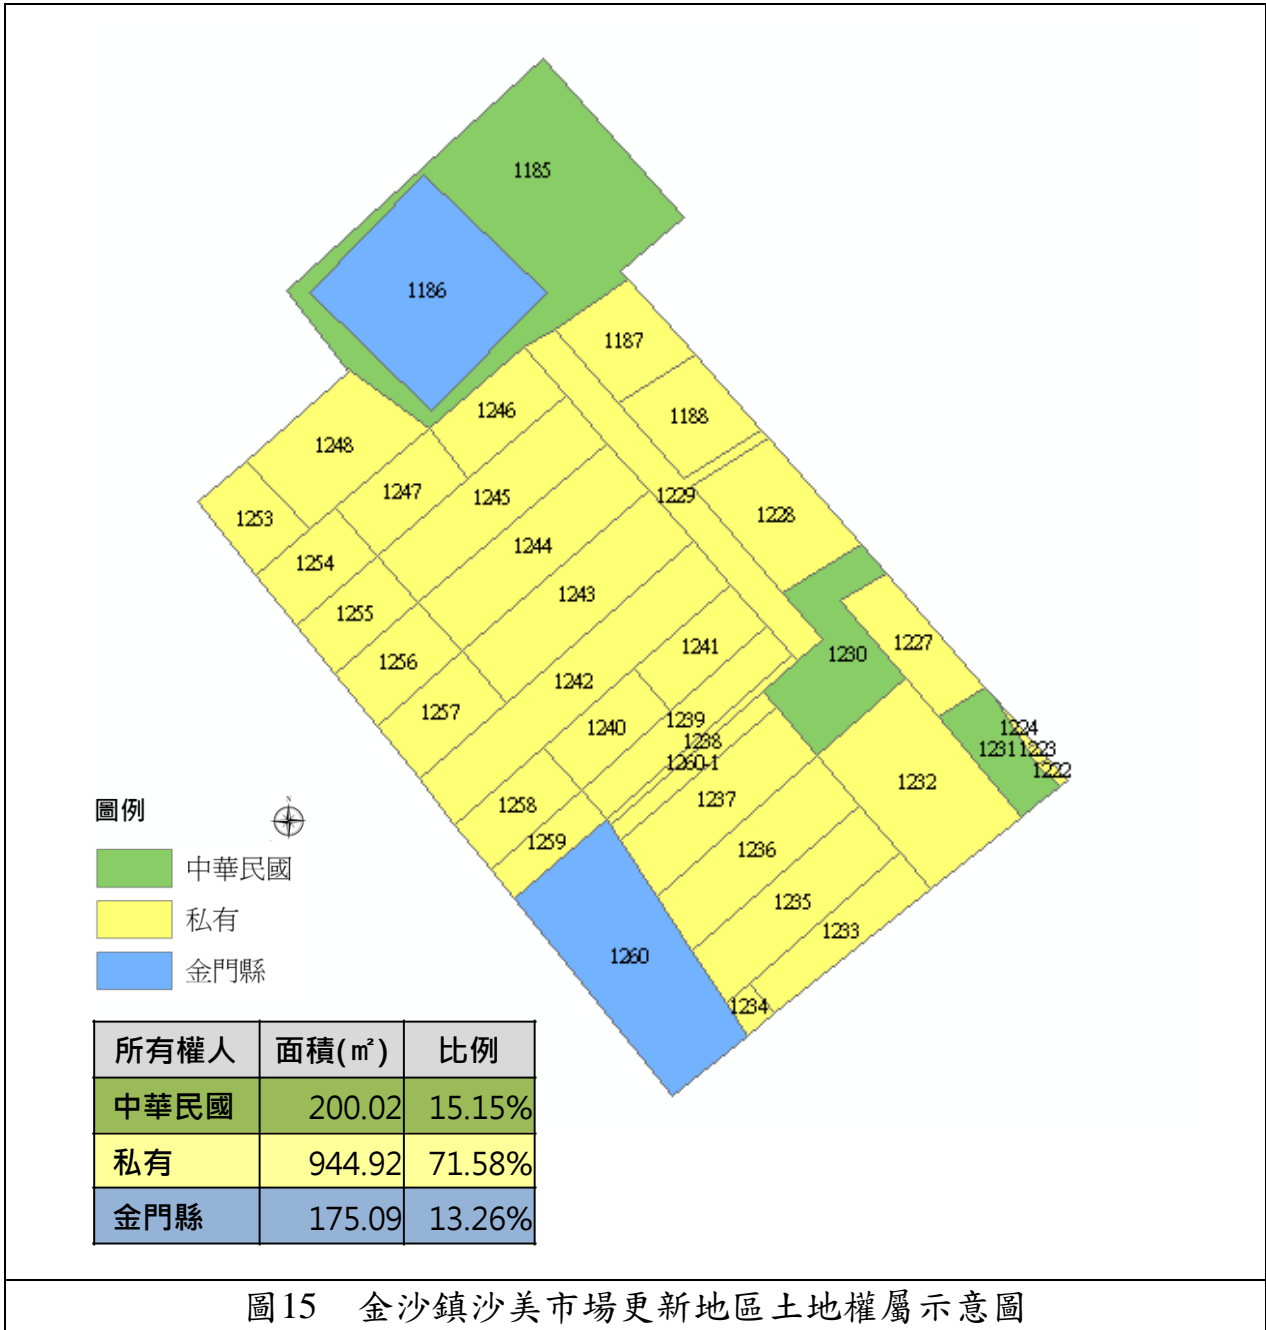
1185
1186
1187
1188
1246
1248
1247
1245
1253
1254
1244
1229
1228
1255
1243
1256
1241
1230
1227
1242
1257
1240
1239
1238
1260-1
1224
1231
1223
1222
1232
1237
1258
1259
1236
1235
1233
1260
1234

圖例
中華民國
私有
金門縣

| 所有權人 | 面積(㎡) | 比例 |
|---|---|---|
| 中華民國 | 200.02 | 15.15% |
| 私有 | 944.92 | 71.58% |
| 金門縣 | 175.09 | 13.26% |

圖15　金沙鎮沙美市場更新地區土地權屬示意圖